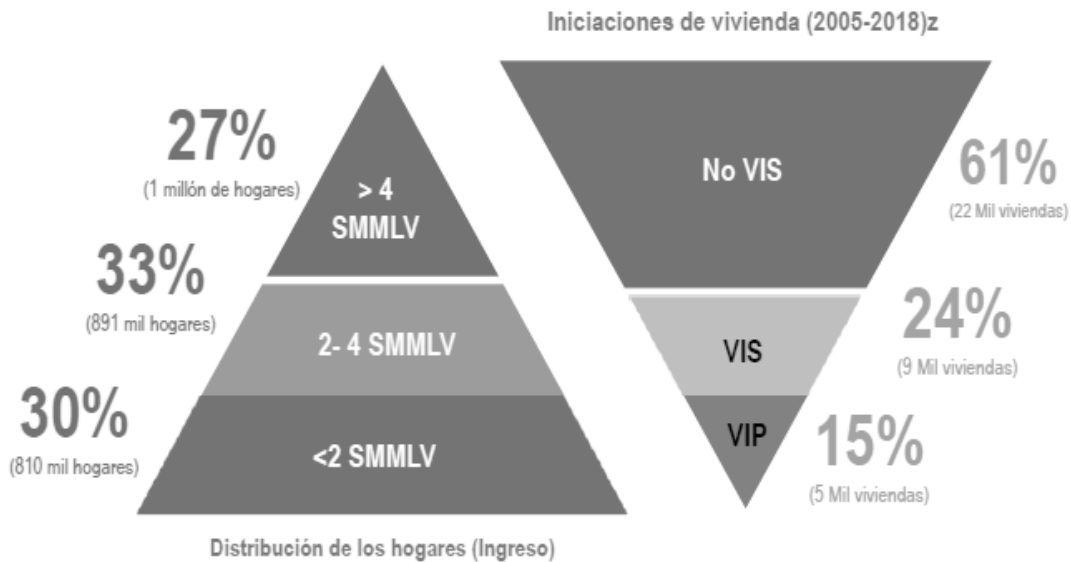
Iniciaciones de vivienda (2005-2018)z

27%
(1 millón de hogares)

> 4 SMMLV

33%
(891 mil hogares)

2- 4 SMMLV

30%
(810 mil hogares)

<2 SMMLV

Distribución de los hogares (Ingreso)

No VIS

61%
(22 Mil viviendas)

VIS

24%
(9 Mil viviendas)

VIP

15%
(5 Mil viviendas)